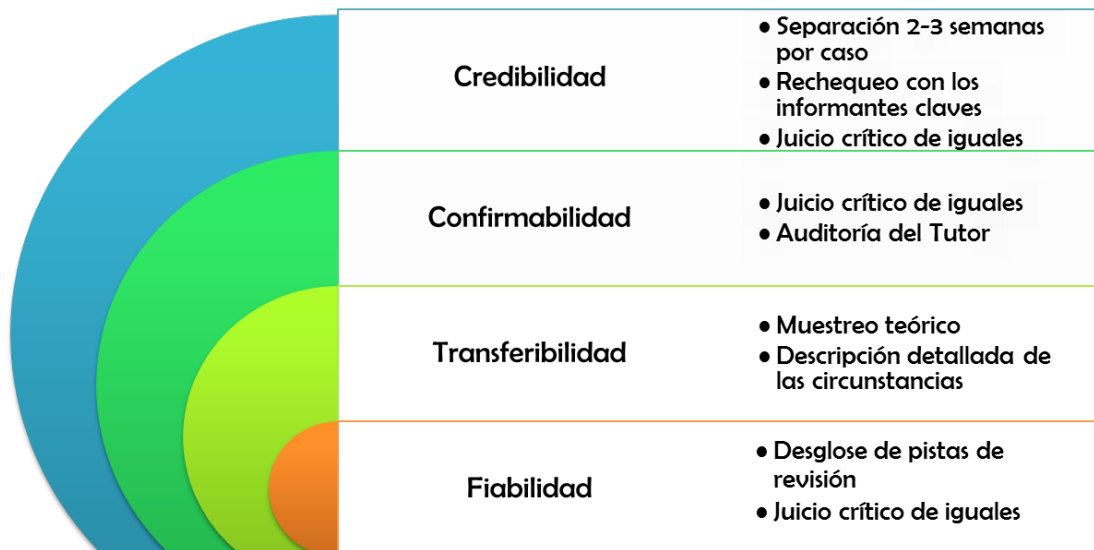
Credibilidad

- Separación 2-3 semanas por caso
- Rechequeo con los informantes claves
- Juicio crítico de iguales

Confirmabilidad

- Juicio crítico de iguales
- Auditoría del Tutor

Transferibilidad

- Muestreo teórico
- Descripción detallada de las circunstancias

Fiabilidad

- Desglose de pistas de revisión
- Juicio crítico de iguales